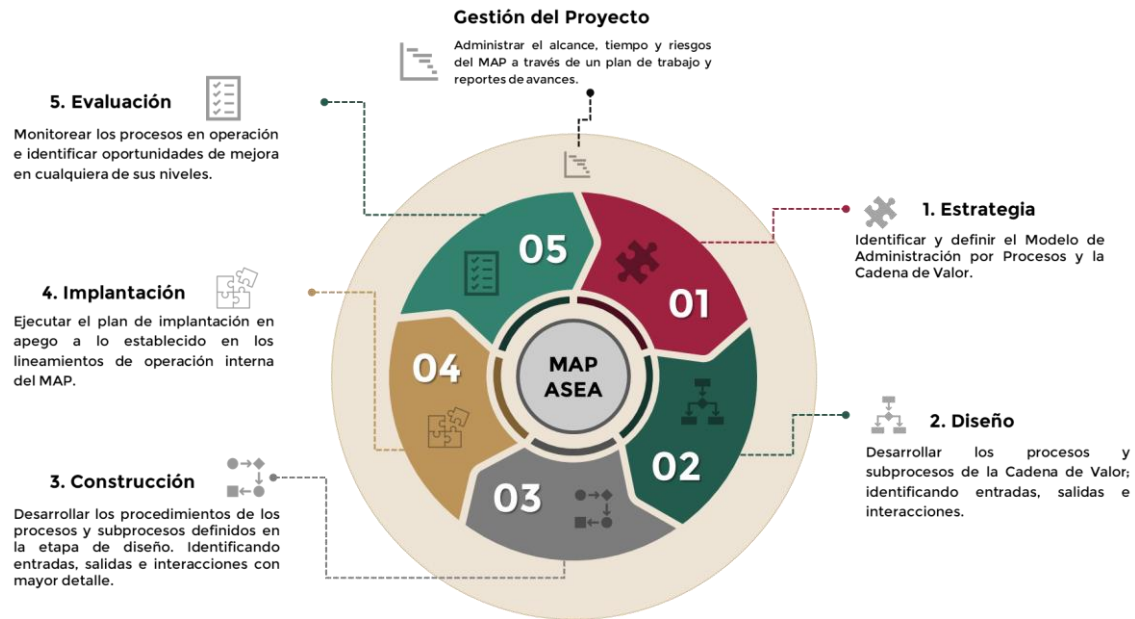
Gestión del Proyecto

Administrar el alcance, tiempo y riesgos del MAP a través de un plan de trabajo y reportes de avances.

5. Evaluación

Monitorear los procesos en operación e identificar oportunidades de mejora en cualquiera de sus niveles.

1. Estrategia

Identificar y definir el Modelo de Administración por Procesos y la Cadena de Valor.

4. Implantación

Ejecutar el plan de implantación en apego a lo establecido en los lineamientos de operación interna del MAP.

05

01

04

MAP ASEA

02

03

2. Diseño

Desarrollar los procesos y subprocesos de la Cadena de Valor; identificando entradas, salidas e interacciones.

3. Construcción

Desarrollar los procedimientos de los procesos y subprocesos definidos en la etapa de diseño. Identificando entradas, salidas e interacciones con mayor detalle.